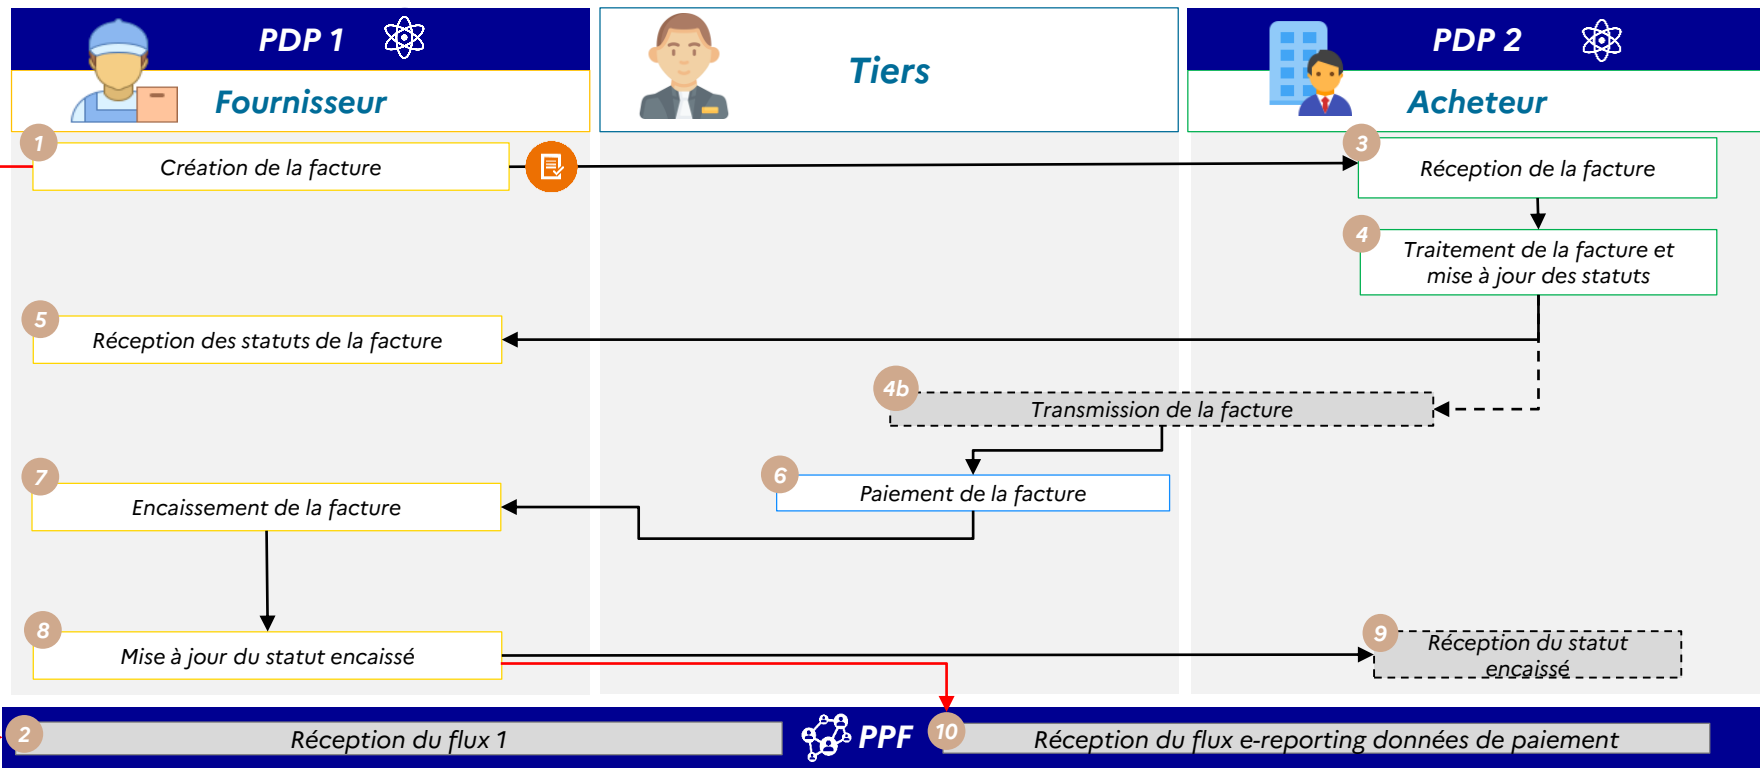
PDP 1

Fournisseur

Tiers

PDP 2

Acheteur

1 Création de la facture

3 Réception de la facture

4 Traitement de la facture et mise à jour des statuts

5 Réception des statuts de la facture

4b Transmission de la facture

7 Encaissement de la facture

6 Paiement de la facture

8 Mise à jour du statut encaissé

9 Réception du statut encaissé

2 Réception du flux 1

PPF

10 Réception du flux e-reporting données de paiement